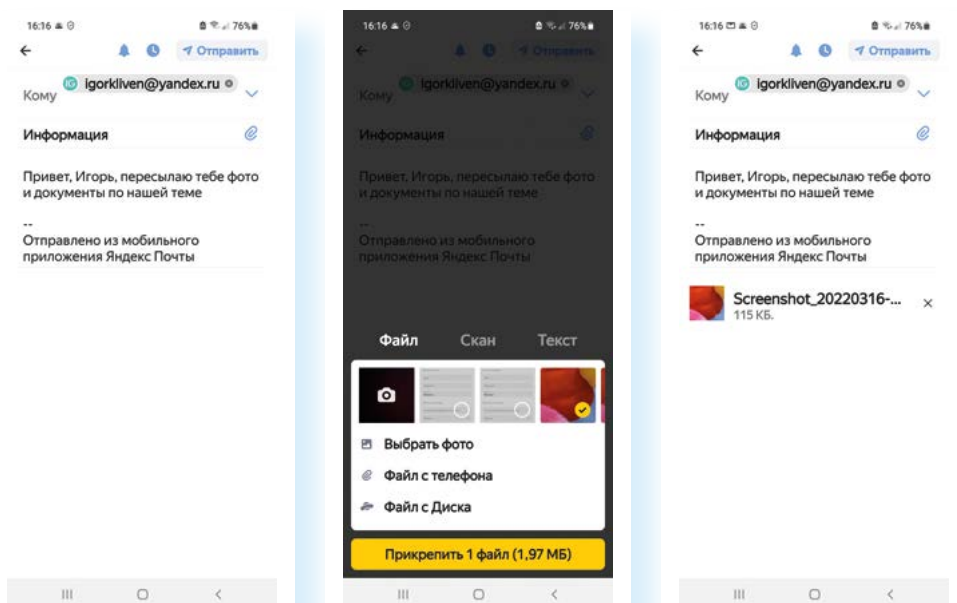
16:16 76%

Отправить

Кому IG igorkliven@yandex.ru

Информация

Привет, Игорь, пересылаю тебе фото и документы по нашей теме

--
Отправлено из мобильного приложения Яндекс Почты

16:16 76%

Отправить

Кому IG igorkliven@yandex.ru

Информация

Привет, Игорь, пересылаю тебе фото и документы по нашей теме

--
Отправлено из мобильного приложения Яндекс Почты

Файл Скан Текст

Выбрать фото

Файл с телефона

Файл с Диска

Прикрепить 1 файл (1,97 МБ)

16:16 76%

Отправить

Кому IG igorkliven@yandex.ru

Информация

Привет, Игорь, пересылаю тебе фото и документы по нашей теме

--
Отправлено из мобильного приложения Яндекс Почты

Screenshot_20220316-...
115 КБ.